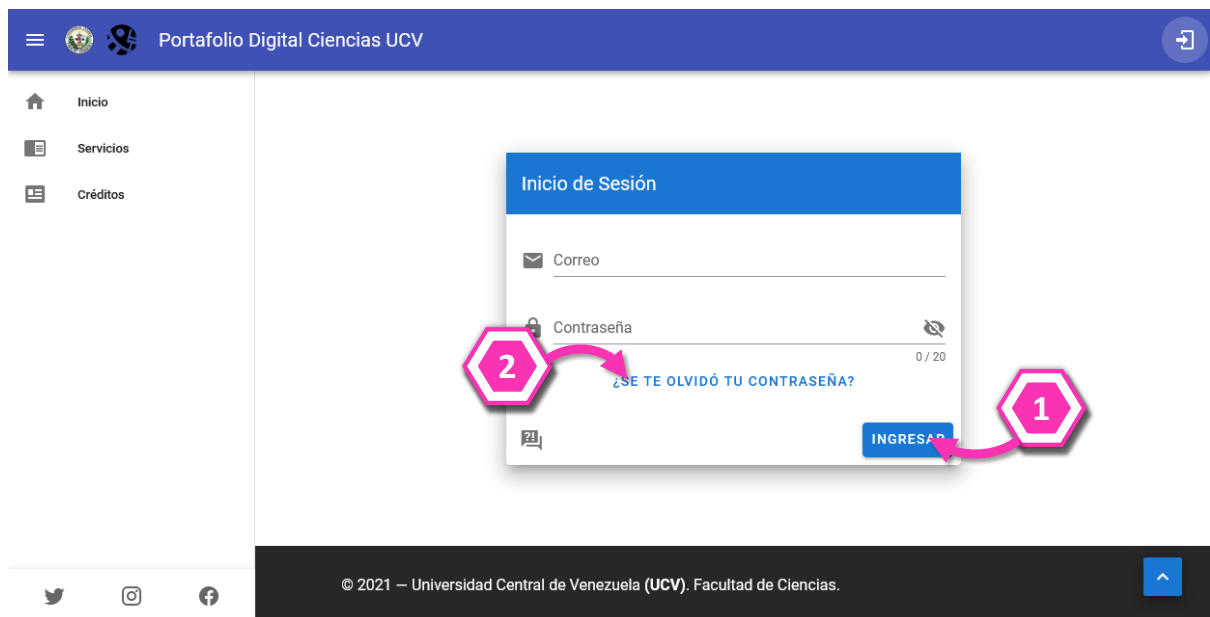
Portafolio Digital Ciencias UCV

Inicio
Servicios
Créditos

Inicio de Sesión

Correo

Contraseña

0 / 20

2

¿SE TE OLVIDÓ TU CONTRASEÑA?

1

INGRESAR

© 2021 — Universidad Central de Venezuela **(UCV)**. Facultad de Ciencias.